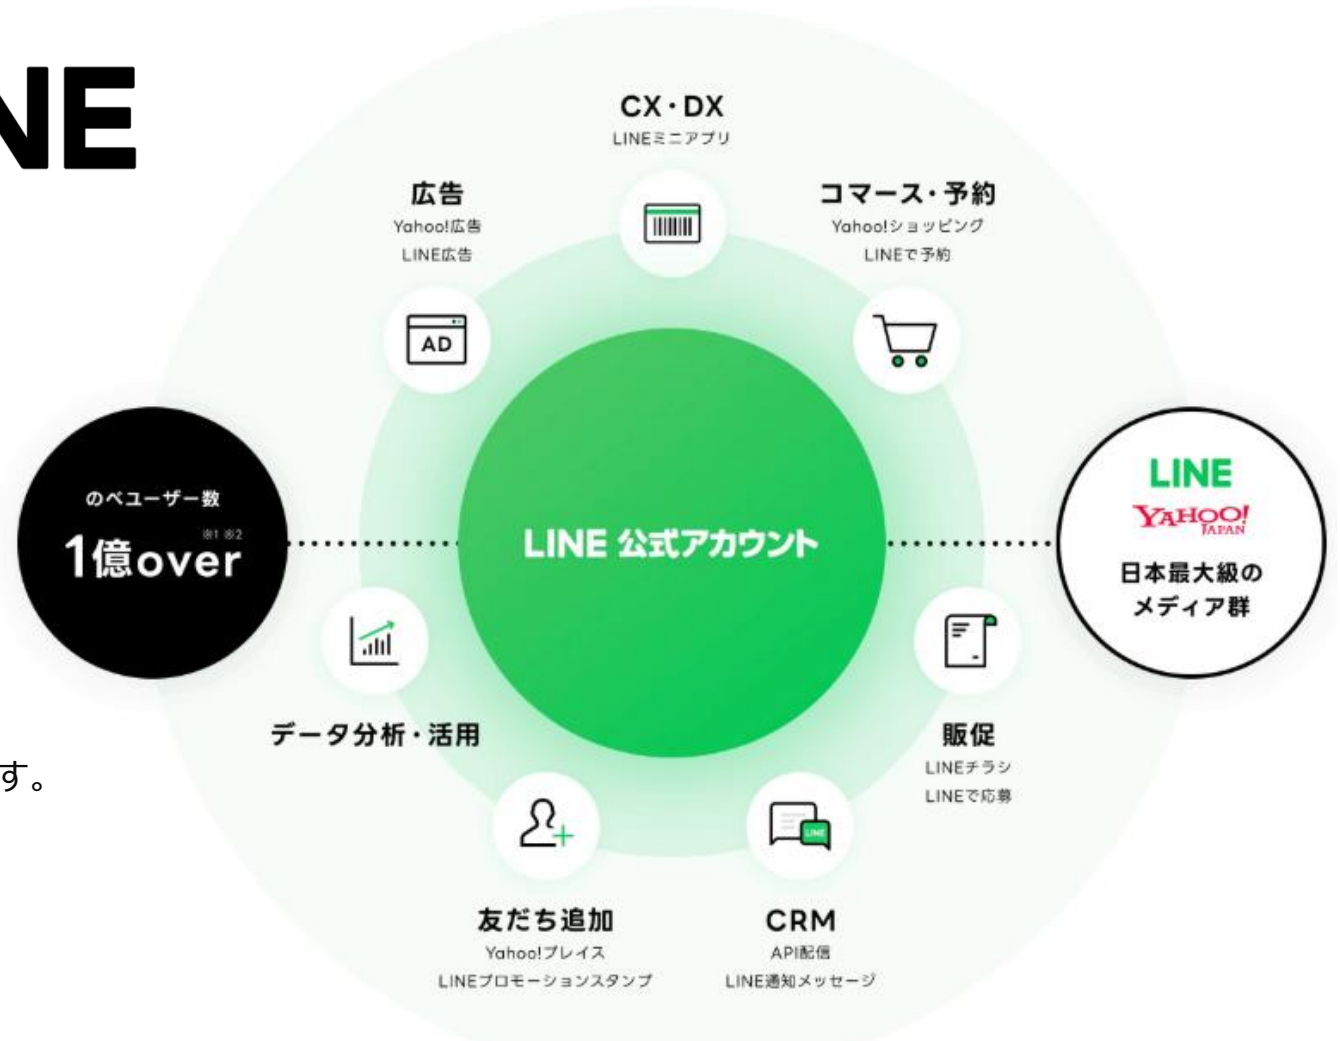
NE

CX・DX
LINEミニアプリ

広告
Yahoo!広告
LINE広告

AD

コマース・予約
Yahoo!ショッピング
LINEで予約

のべユーザー数
※1 ※2
1億over

LINE 公式アカウント

LINE
YAHOO! JAPAN
日本最大級の
メディア群

データ分析・活用

販促
LINEチラシ
LINEで応募

す。

友だち追加
Yahoo!プレイス
LINEプロモーションスタンプ

CRM
API配信
LINE通知メッセージ

LINE